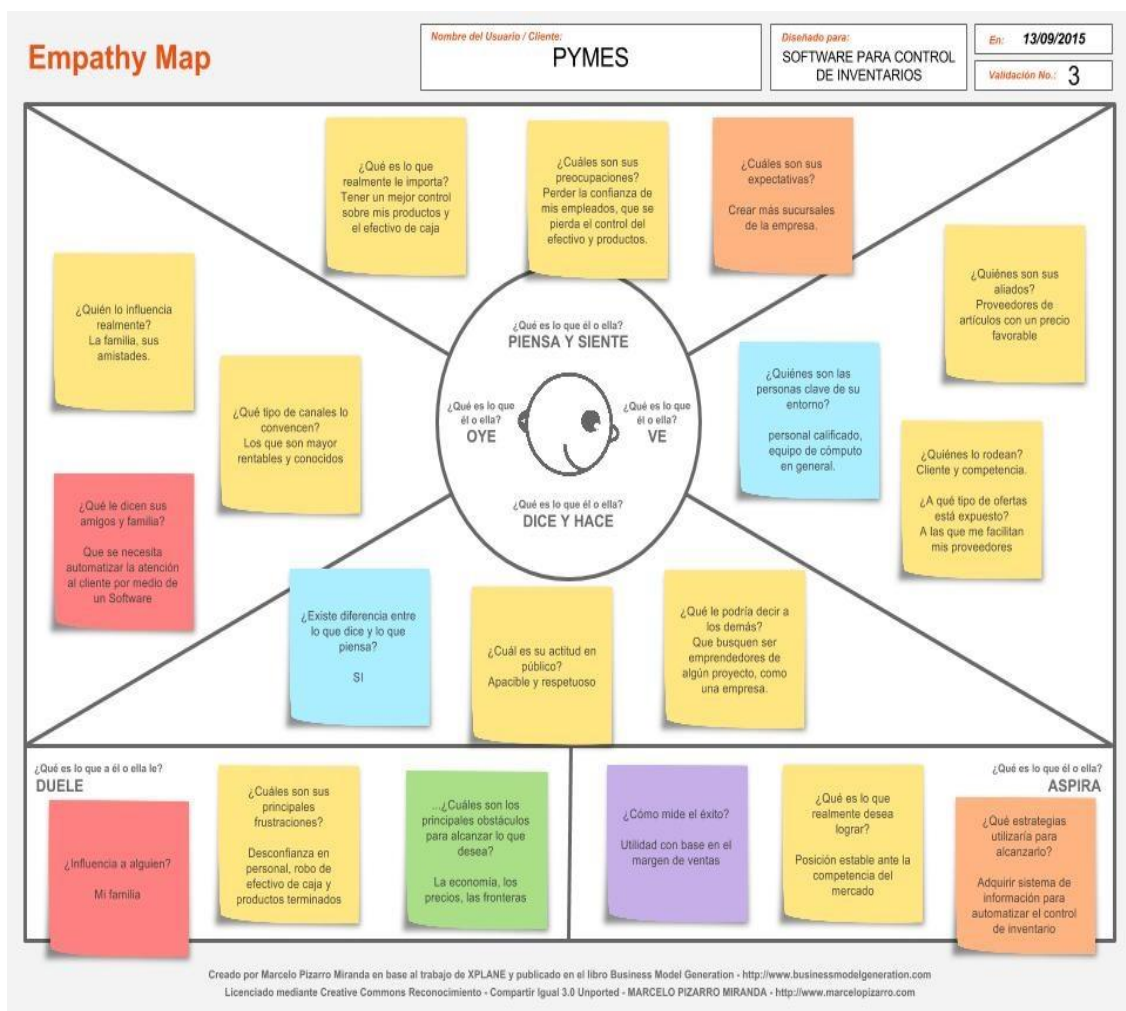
Empathy Map

Nombre del Usuario / Cliente:
PYMES

Diseñado para:
SOFTWARE PARA CONTROL DE INVENTARIOS

En: 13/09/2015

Validación No.: 3

¿Qué es lo que realmente le importa? Tener un mejor control sobre mis productos y el efectivo de caja

¿Cuáles son sus preocupaciones? Perder la confianza de mis empleados, que se pierda el control del efectivo y productos.

¿Cuáles son sus expectativas? Crear más sucursales de la empresa.

¿Quiénes son sus aliados? Proveedores de artículos con un precio favorable

¿Quién lo influencia realmente? La familia, sus amistades.

¿Qué tipo de canales lo convencen? Los que son mayor rentables y conocidos

¿Qué es lo que él o ella?
PIENSA Y SIENTE

¿Qué es lo que él o ella?
OYE

¿Qué es lo que él o ella?
VE

¿Qué es lo que él o ella?
DICE Y HACE

¿Quiénes son las personas clave de su entorno? personal calificado, equipo de cómputo en general.

¿Quiénes lo rodean? Cliente y competencia.
¿A qué tipo de ofertas está expuesto? A las que me facilitan mis proveedores

¿Qué le dicen sus amigos y familia? Que se necesita automatizar la atención al cliente por medio de un Software

¿Existe diferencia entre lo que dice y lo que piensa? SI

¿Cuál es su actitud en público? Apacible y respetuoso

¿Qué le podría decir a los demás? Que busquen ser emprendedores de algún proyecto, como una empresa.

¿Qué es lo que a él o ella le?
DUELE

¿Influencia a alguien? Mi familia

¿Cuáles son sus principales frustraciones? Desconfianza en personal, robo de efectivo de caja y productos terminados

...¿Cuáles son los principales obstáculos para alcanzar lo que desea? La economía, los precios, las fronteras

¿Cómo mide el éxito? Utilidad con base en el margen de ventas

¿Qué es lo que realmente desea lograr? Posición estable ante la competencia del mercado

¿Qué es lo que él o ella?
ASPIRA

¿Qué estrategias utilizaría para alcanzarlo? Adquirir sistema de información para automatizar el control de inventario

Creado por Marcelo Pizarro Miranda en base al trabajo de XPLANE y publicado en el libro Business Model Generation - http://www.businessmodelgeneration.com
Licenciado mediante Creative Commons Reconocimiento - Compartir Igual 3.0 Unported - MARCELO PIZARRO MIRANDA - http://www.marcelopizarro.com